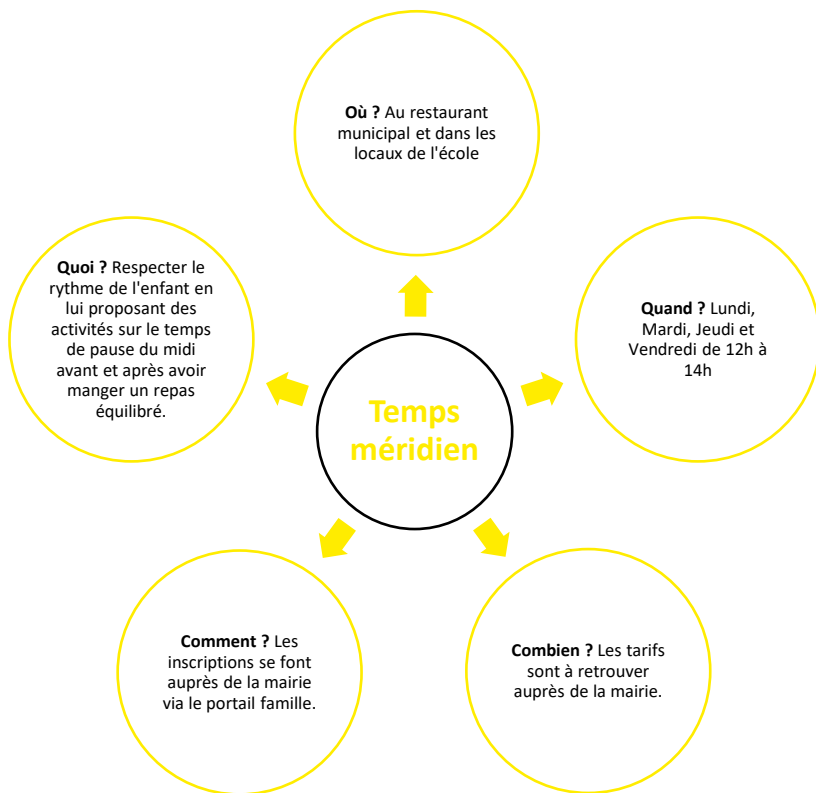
Temps méridien

Où ? Au restaurant municipal et dans les locaux de l'école

Quand ? Lundi, Mardi, Jeudi et Vendredi de 12h à 14h

Combien ? Les tarifs sont à retrouver auprès de la mairie.

Comment ? Les inscriptions se font auprès de la mairie via le portail famille.

Quoi ? Respecter le rythme de l'enfant en lui proposant des activités sur le temps de pause du midi avant et après avoir manger un repas équilibré.